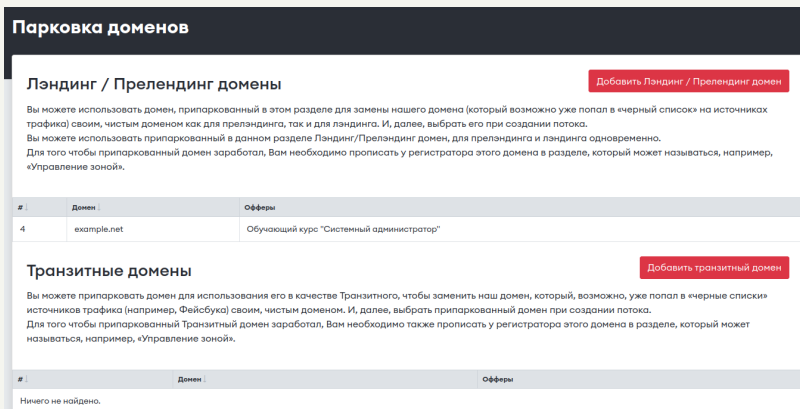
Парковка доменов

Лэндинг / Прелендинг домены

Добавить Лэндинг / Прелендинг домен

Вы можете использовать домен, припаркованный в этом разделе для замены нашего домена (который возможно уже попал в «черный список» на источниках трафика) своим, чистым доменом как для прелэндинга, так и для лэндинга. И, далее, выбрать его при создании потока.
Вы можете использовать припаркованный в данном разделе Лэндинг/Прелэндинг домен, для прелэндинга и лэндинга одновременно.
Для того чтобы припаркованный домен заработал, Вам необходимо прописать у регистратора этого домена в разделе, который может называться, например, «Управление зоной».

| # | Домен | Офферы |
|---|---|---|
| 4 | example.net | Обучающий курс "Системный администратор" |

Транзитные домены

Добавить транзитный домен

Вы можете припарковать домен для использования его в качестве Транзитного, чтобы заменить наш домен, который, возможно, уже попал в «черные списки» источников трафика (например, Фейсбука) своим, чистым доменом. И, далее, выбрать припаркованный домен при создании потока.
Для того чтобы припаркованный Транзитный домен заработал, Вам необходимо также прописать у регистратора этого домена в разделе, который может называться, например, «Управление зоной».

| # | Домен | Офферы |
|---|---|---|

Ничего не найдено.